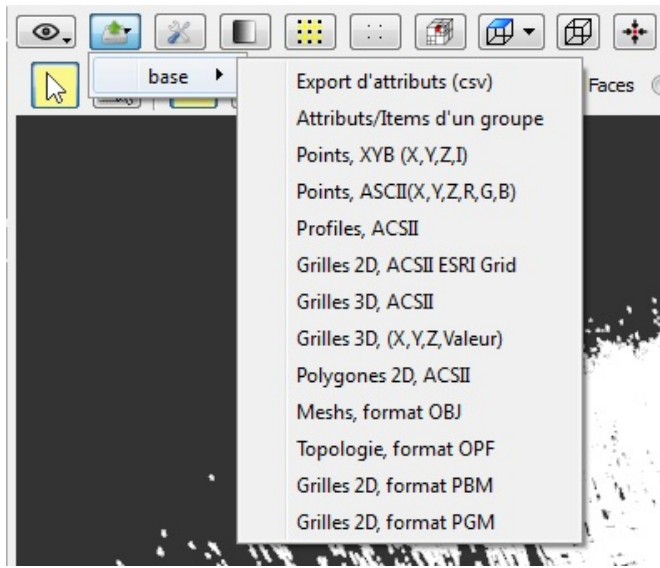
base
Faces
Export d'attributs (csv)
Attributs/Items d'un groupe
Points, XYB (X,Y,Z,I)
Points, ASCII(X,Y,Z,R,G,B)
Profiles, ACSII
Grilles 2D, ACSII ESRI Grid
Grilles 3D, ACSII
Grilles 3D, (X,Y,Z,Valeur)
Polygones 2D, ACSII
Meshs, format OBJ
Topologie, format OPF
Grilles 2D, format PBM
Grilles 2D, format PGM